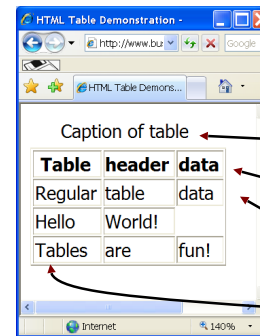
HTML Table Demonstration -

http://www.bu

Google

HTML Table Demons...

Caption of table

| Table | header | data |
|---|---|---|
| Regular | table | data |
| Hello | World! | |
| Tables | are | fun! |

Internet

140%